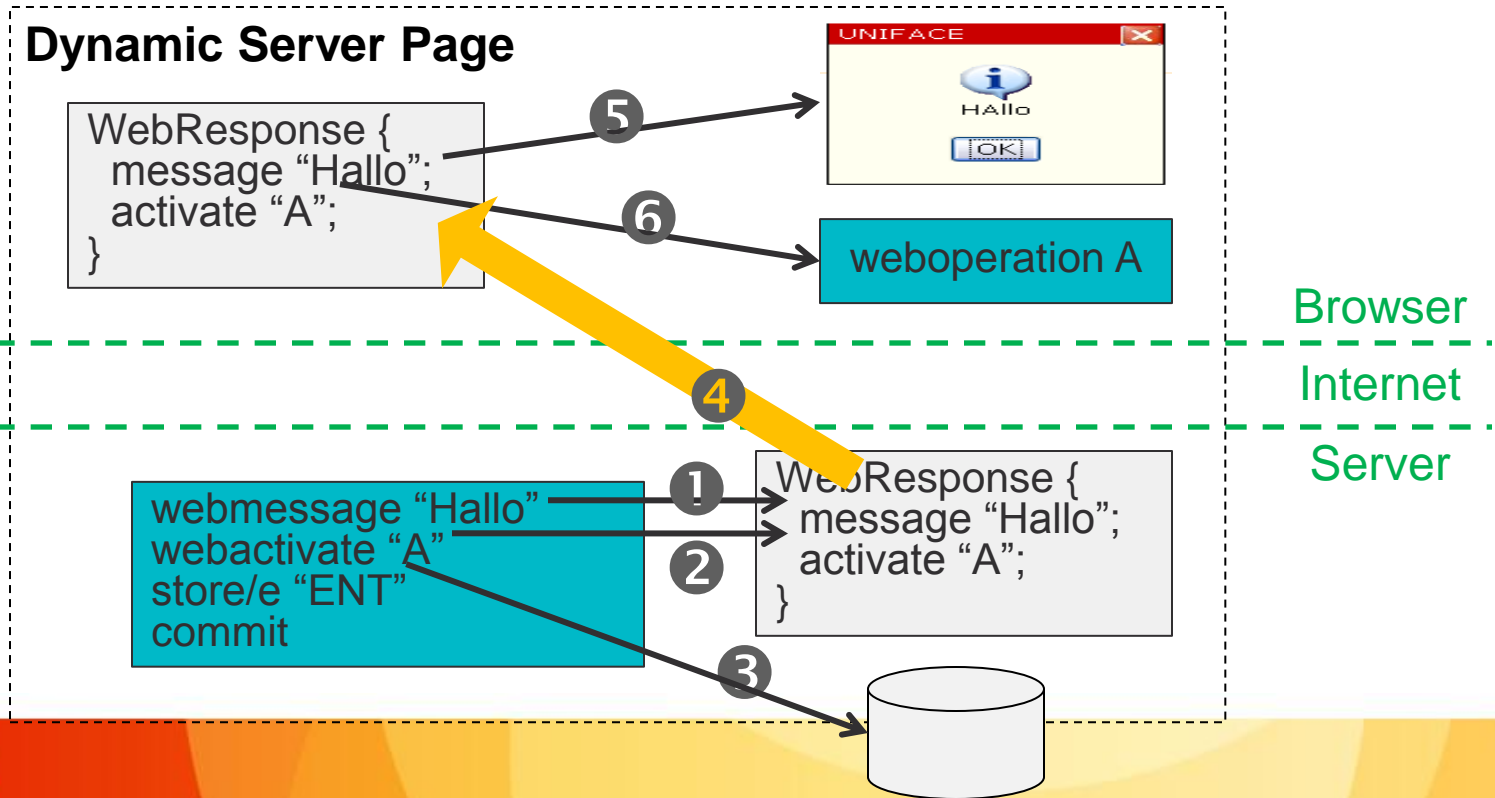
Dynamic Server Page

WebResponse {
message “Hallo”;
activate “A”;
}

5

UNIFACE

HAllo

OK

6

weboperation A

Browser

Internet

4

Server

1

WebResponse {
message “Hallo”;
activate “A”;
}

webmessage “Hallo”
webactivate “A”
store/e “ENT”
commit

2

3